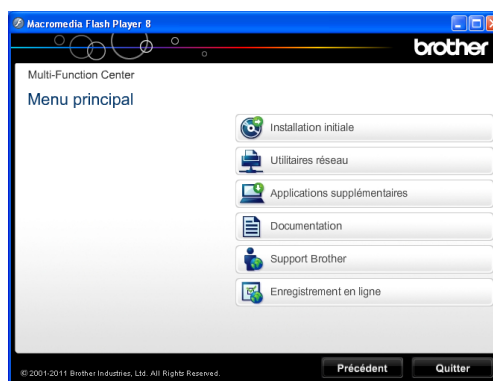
Macromedia Flash Player 8

brother

Multi-Function Center

Menu principal

Installation initiale

Utilitaires réseau

Applications supplémentaires

Documentation

Support Brother

Enregistrement en ligne

© 2001-2011 Brother Industries, Ltd. All Rights Reserved.

Précédent

Quitter